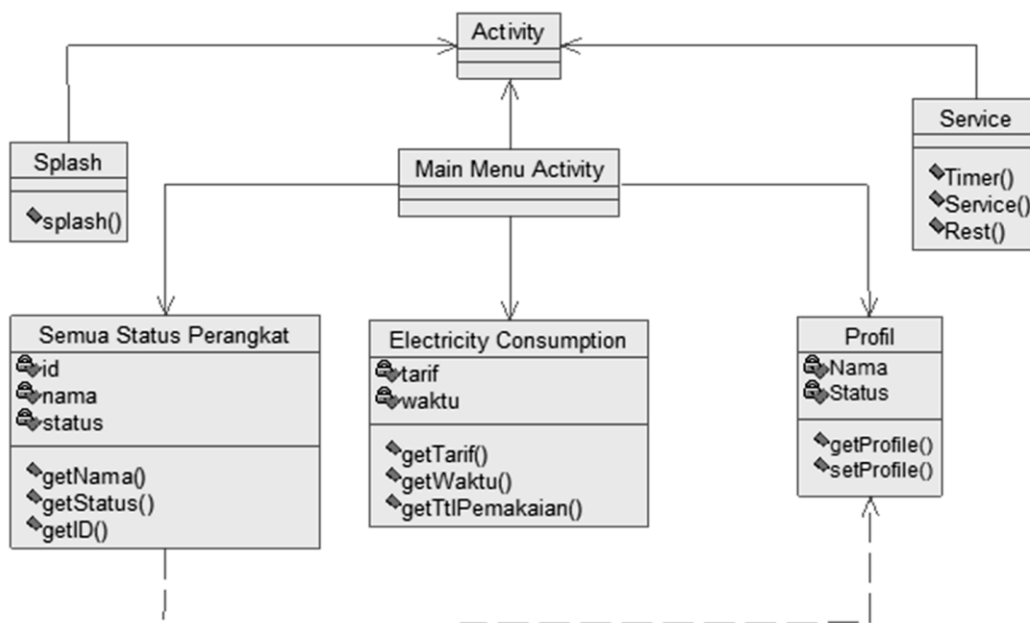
Activity

Splash

splash()

Main Menu Activity

Service

Timer()
Service()
Rest()

Semua Status Perangkat

id
nama
status

getNama()
getStatus()
getID()

Electricity Consumption

tarif
waktu

getTarif()
getWaktu()
getTtlPemakaian()

Profil

Nama
Status

getProfile()
setProfile()